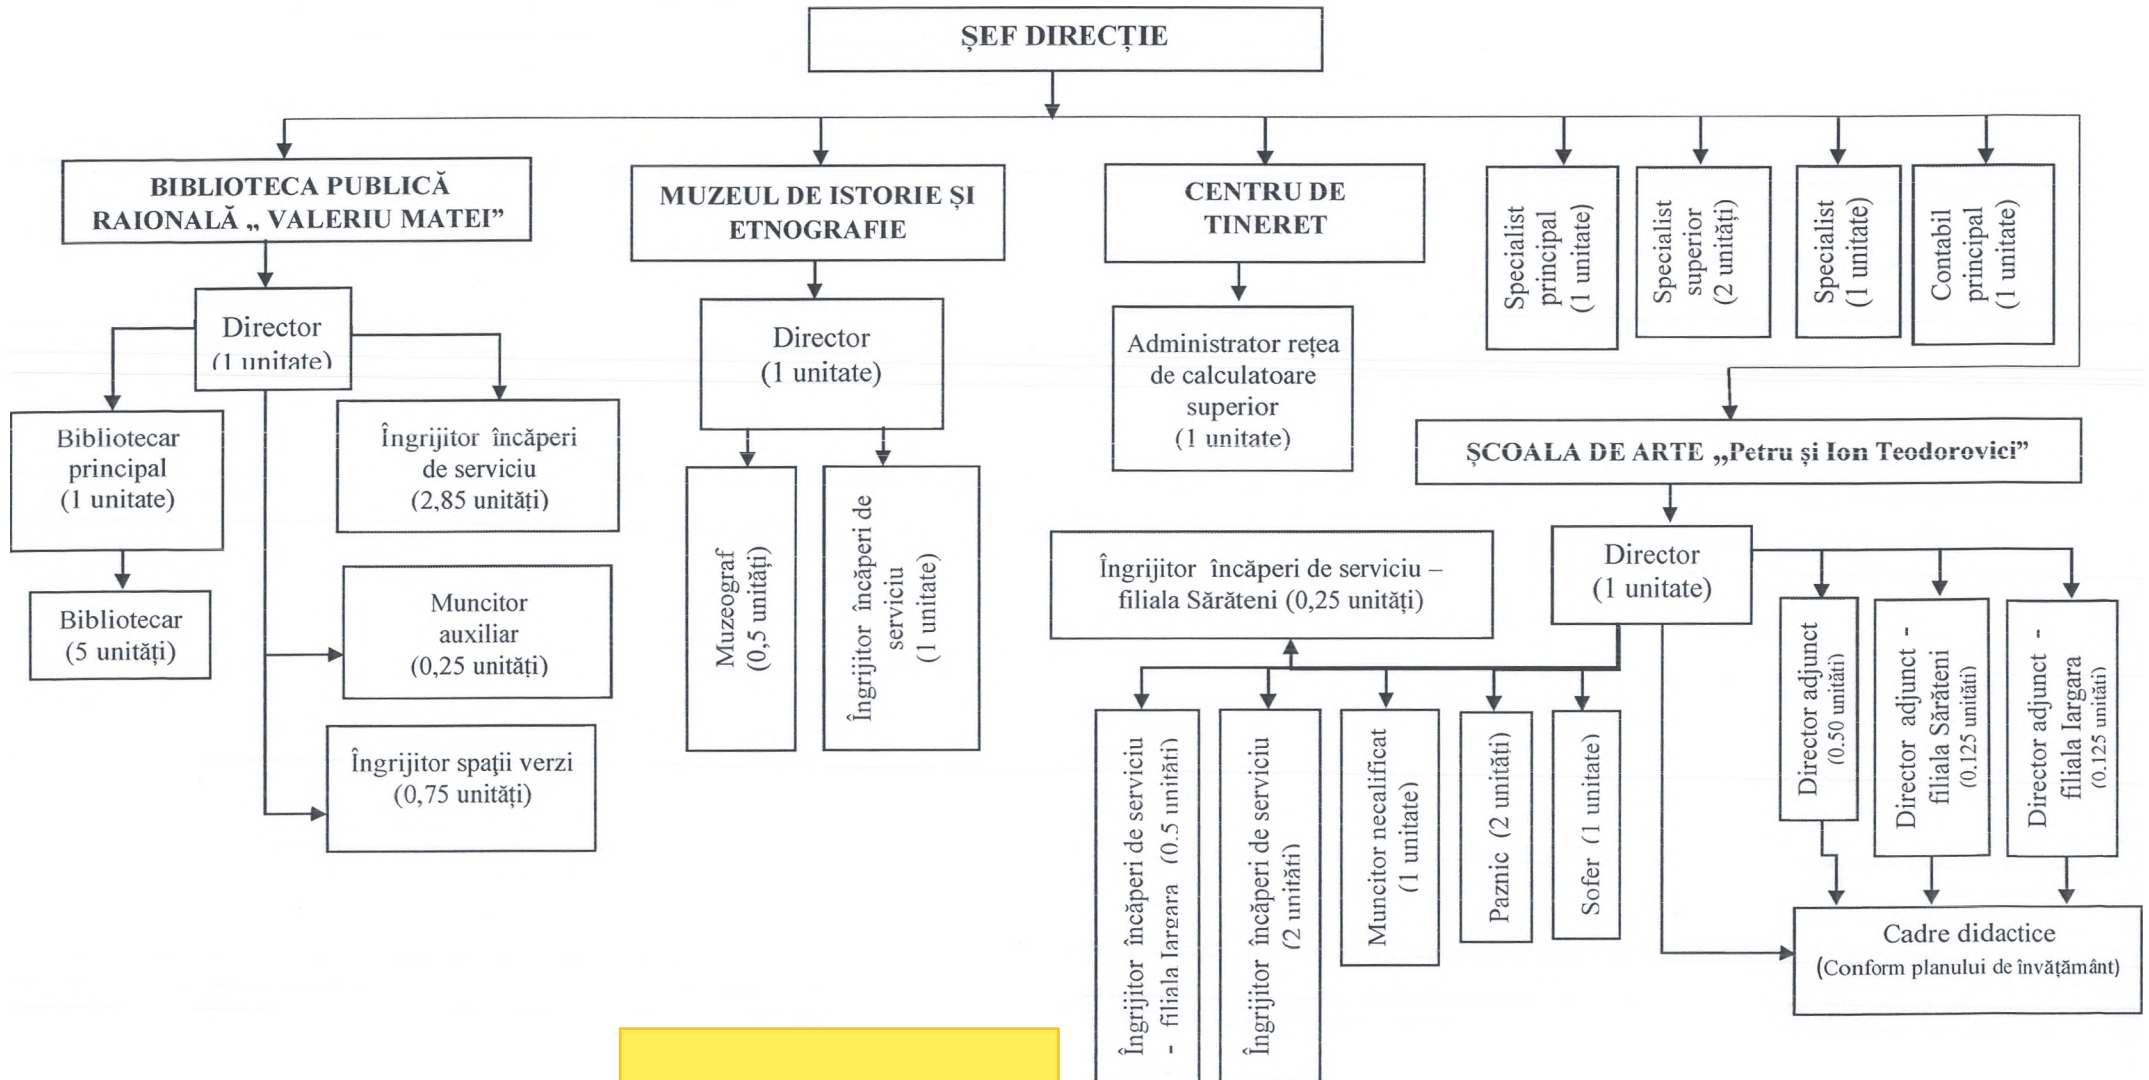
ŞEF DIRECŢIE

BIBLIOTECA PUBLICĂ RAIONALĂ „ VALERIU MATEI”

Director (1 unitate)

Bibliotecar principal (1 unitate)

Bibliotecar (5 unităţi)

Îngrijitor încăperi de serviciu (2,85 unităţi)

Muncitor auxiliar (0,25 unităţi)

Îngrijitor spaţii verzi (0,75 unităţi)

MUZEUL DE ISTORIE ŞI ETNOGRAFIE

Director (1 unitate)

Muzeograf (0,5 unităţi)

Îngrijitor încăperi de serviciu (1 unitate)

CENTRU DE TINERET

Administrator reţea de calculatoare superior (1 unitate)

Specialist principal (1 unitate)

Specialist superior (2 unităţi)

Specialist (1 unitate)

Contabil principal (1 unitate)

ŞCOALA DE ARTE „Petru şi Ion Teodorovici”

Director (1 unitate)

Îngrijitor încăperi de serviciu – filiala Sărăteni (0,25 unităţi)

Îngrijitor încăperi de serviciu - filiala Iargara (0.5 unităţi)

Îngrijitor încăperi de serviciu (2 unităţi)

Muncitor necalificat (1 unitate)

Paznic (2 unităţi)

Sofer (1 unitate)

Director adjunct (0.50 unităţi)

Director adjunct - filiala Sărăteni (0.125 unităţi)

Director adjunct - filiala Iargara (0.125 unităţi)

Cadre didactice (Conform planului de învăţământ)